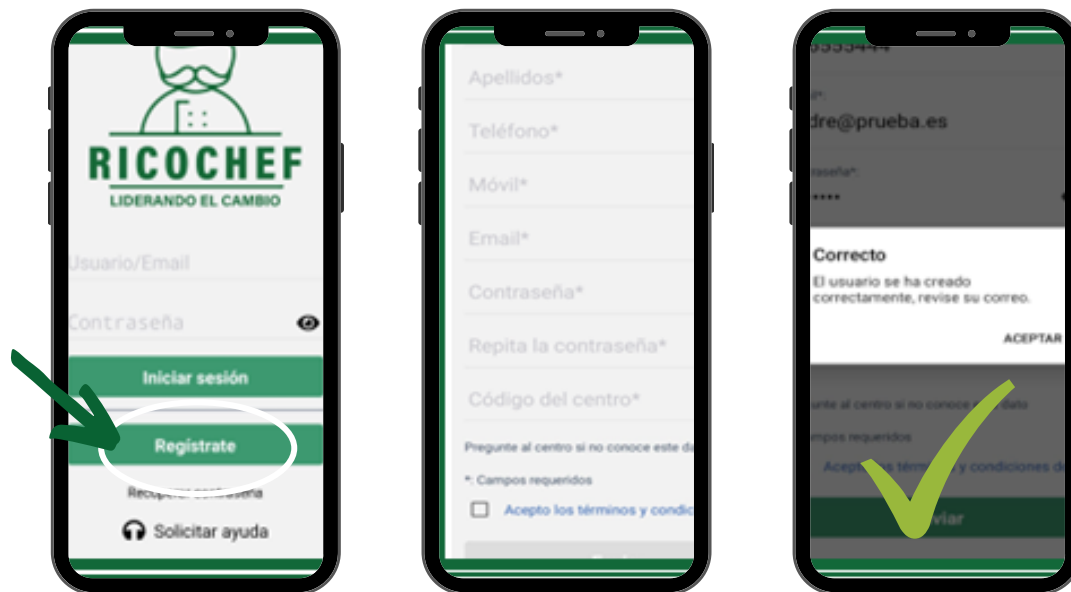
RICOCHEF
LIDERANDO EL CAMBIO

Usuario/Email

Contraseña

Iniciar sesión

Regístrate

Recupe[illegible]

Solicitar ayuda

Apellidos*

Teléfono*

Móvil*

Email*

Contraseña*

Repita la contraseña*

Código del centro*

Pregunte al centro si no conoce este da

*: Campos requeridos

Acepto los términos y condic

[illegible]

9555444

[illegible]l*:
dre@prueba.es

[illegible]raseña*:
••••

Correcto
El usuario se ha creado correctamente, revise su correo.

ACEPTAR

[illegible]unte al centro si no conoce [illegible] dato

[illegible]mpos requeridos

Acep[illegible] térm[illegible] y condiciones de

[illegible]viar